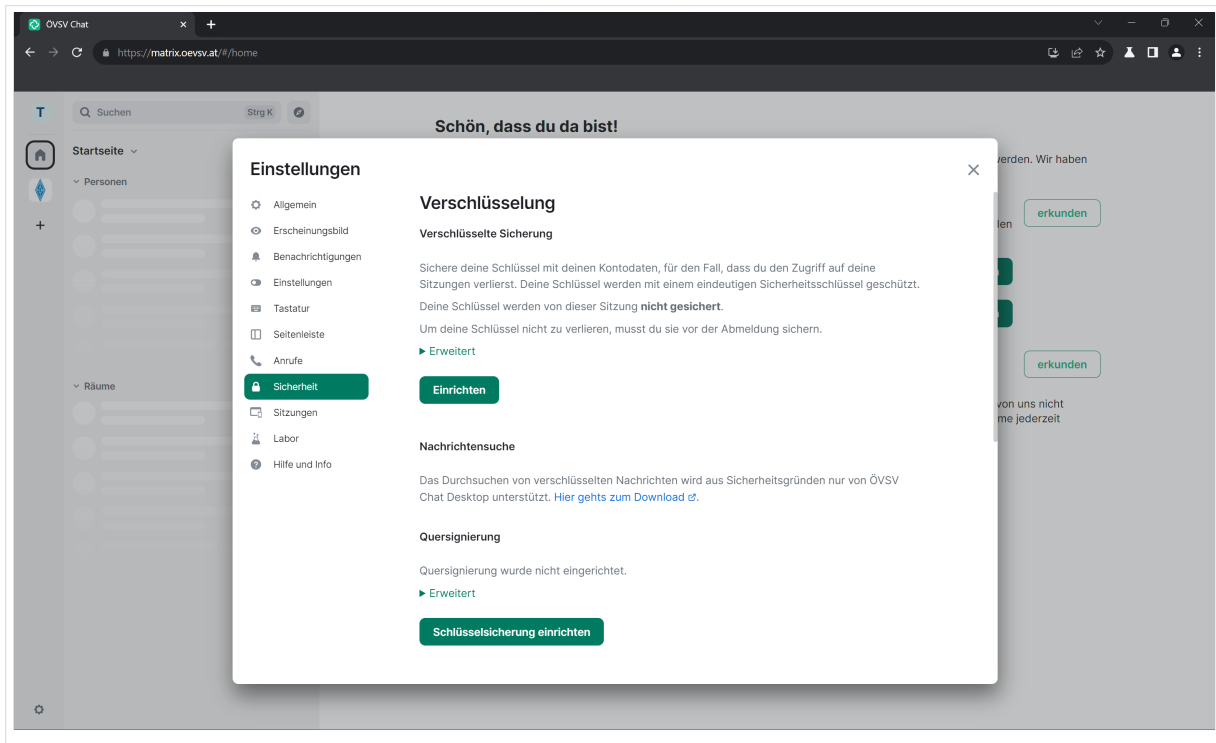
ÖVSV Chat ×
+
https://matrix.oevsv.at/#/home

T
Suchen Strg K
Startseite
Personen
Räume

Schön, dass du da bist!
verden. Wir haben
den erkunden
erkunden
von uns nicht
me jederzeit

Einstellungen
×
Allgemein
Erscheinungsbild
Benachrichtigungen
Einstellungen
Tastatur
Seitenleiste
Anrufe
Sicherheit
Sitzungen
Labor
Hilfe und Info

Verschlüsselung
Verschlüsselte Sicherung

Sichere deine Schlüssel mit deinen Kontodaten, für den Fall, dass du den Zugriff auf deine Sitzungen verlierst. Deine Schlüssel werden mit einem eindeutigen Sicherheitsschlüssel geschützt.

Deine Schlüssel werden von dieser Sitzung **nicht gesichert**.

Um deine Schlüssel nicht zu verlieren, musst du sie vor der Abmeldung sichern.

▶ Erweitert

Einrichten

Nachrichtensuche

Das Durchsuchen von verschlüsselten Nachrichten wird aus Sicherheitsgründen nur von ÖVSV Chat Desktop unterstützt. Hier gehts zum Download.

Quersignierung

Quersignierung wurde nicht eingerichtet.

▶ Erweitert

Schlüsselsicherung einrichten